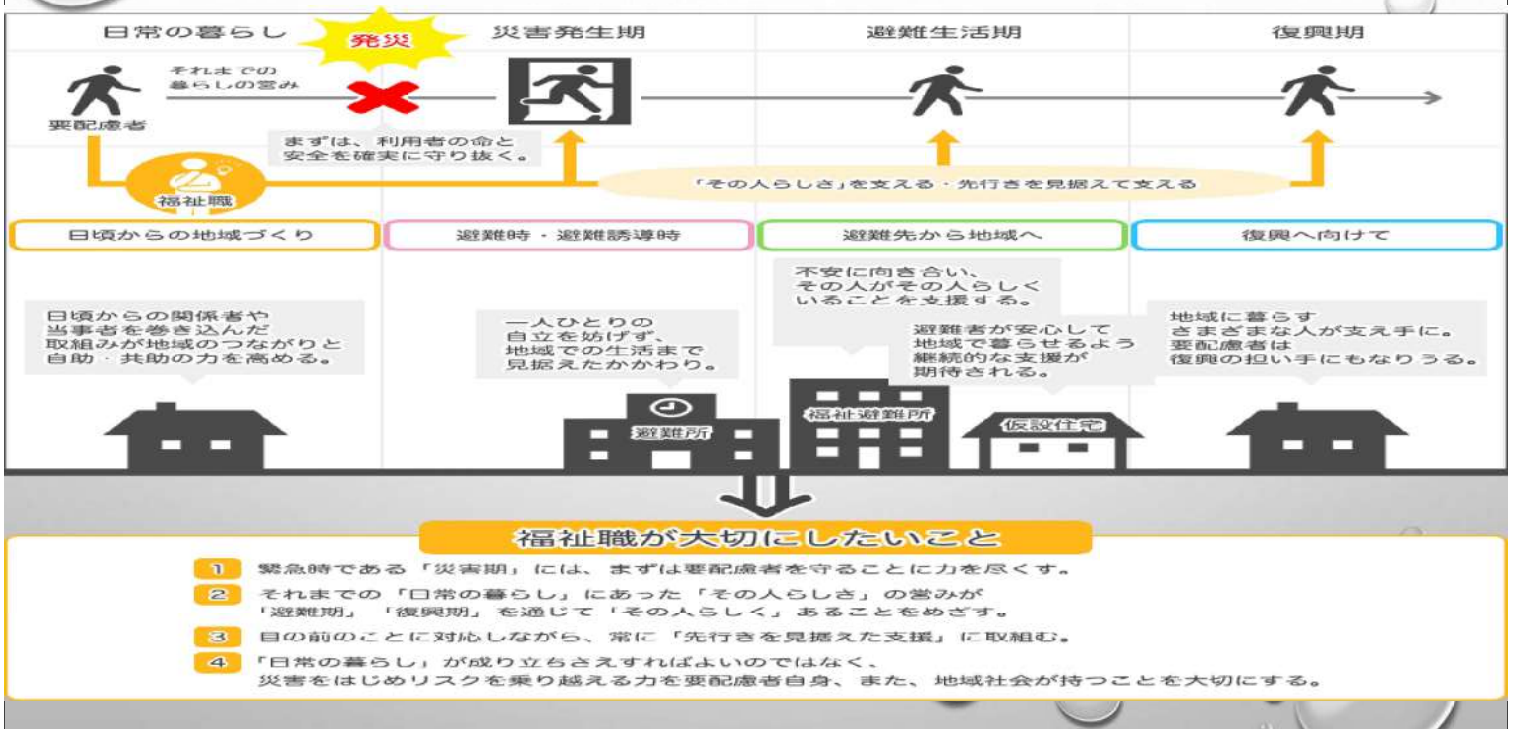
日常の暮らし

発災

災害発生期

避難生活期

復興期

それまでの暮らしの営み

要配慮者

まずは、利用者の命と安全を確実に守り抜く。

福祉職

「その人らしさ」を支える・先行きを見据えて支える

日頃からの地域づくり

避難時・避難誘導時

避難先から地域へ

復興へ向けて

日頃からの関係者や当事者を巻き込んだ取組みが地域のつながりと自助・共助の力を高める。

一人ひとりの自立を妨げず、地域での生活まで見据えたかかわり。

不安に向き合い、その人がその人らしくいることを支援する。

避難者が安心して地域で暮らせるよう継続的な支援が期待される。

地域に暮らすさまざまな人が支え手に。要配慮者は復興の担い手にもなりうる。

避難所

福祉避難所

仮設住宅

福祉職が大切にしたいこと

1 緊急時である「災害期」には、まずは要配慮者を守ることに力を尽くす。

2 それまでの「日常の暮らし」にあった「その人らしさ」の営みが「避難期」「復興期」を通じて「その人らしく」あることをめざす。

3 目の前のことに対応しながら、常に「先行きを見据えた支援」に取組む。

4 「日常の暮らし」が成り立ちさえすればよいのではなく、災害をはじめリスクを乗り越える力を要配慮者自身、また、地域社会が持つことを大切にする。